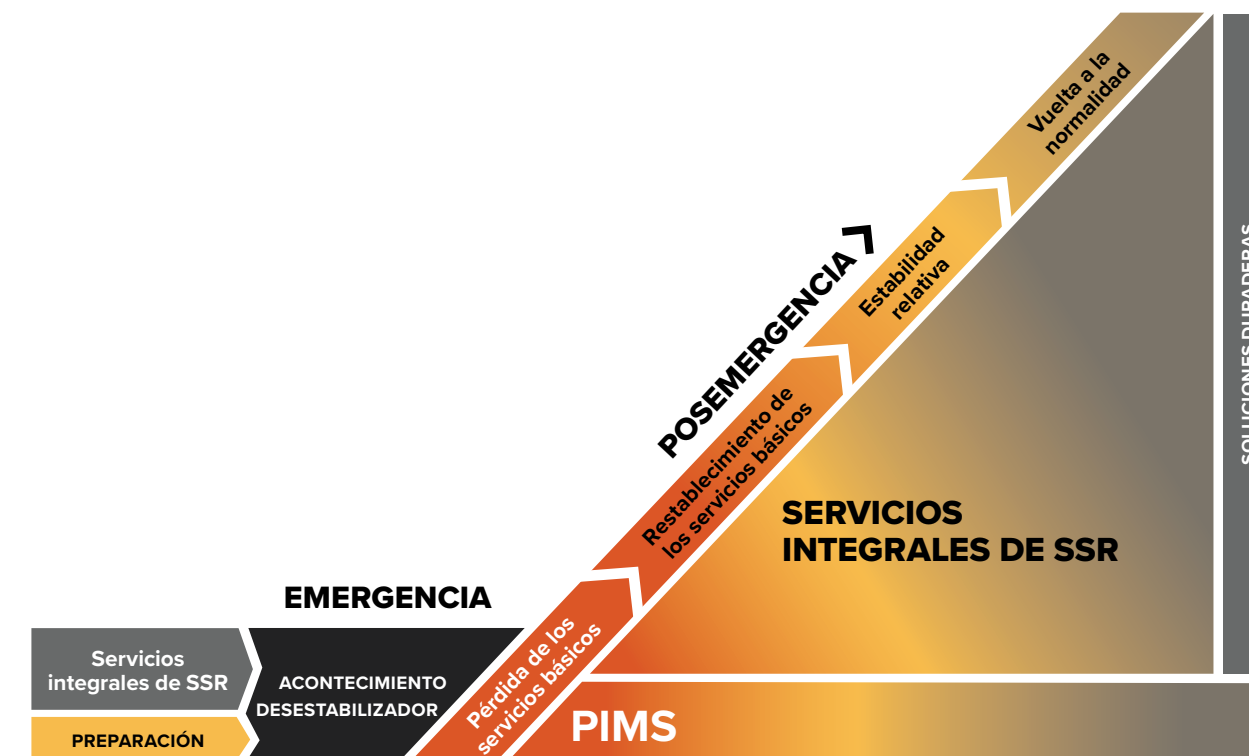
Vuelta a la normalidad

Estabilidad relativa

POSEMERGENCIA

Restablecimiento de los servicios básicos

SERVICIOS INTEGRALES DE SSR

EMERGENCIA

Pérdida de los servicios básicos

Servicios integrales de SSR

ACONTECIMIENTO DESESTABILIZADOR

PREPARACIÓN

PIMS

SOLUCIONES DURADERAS